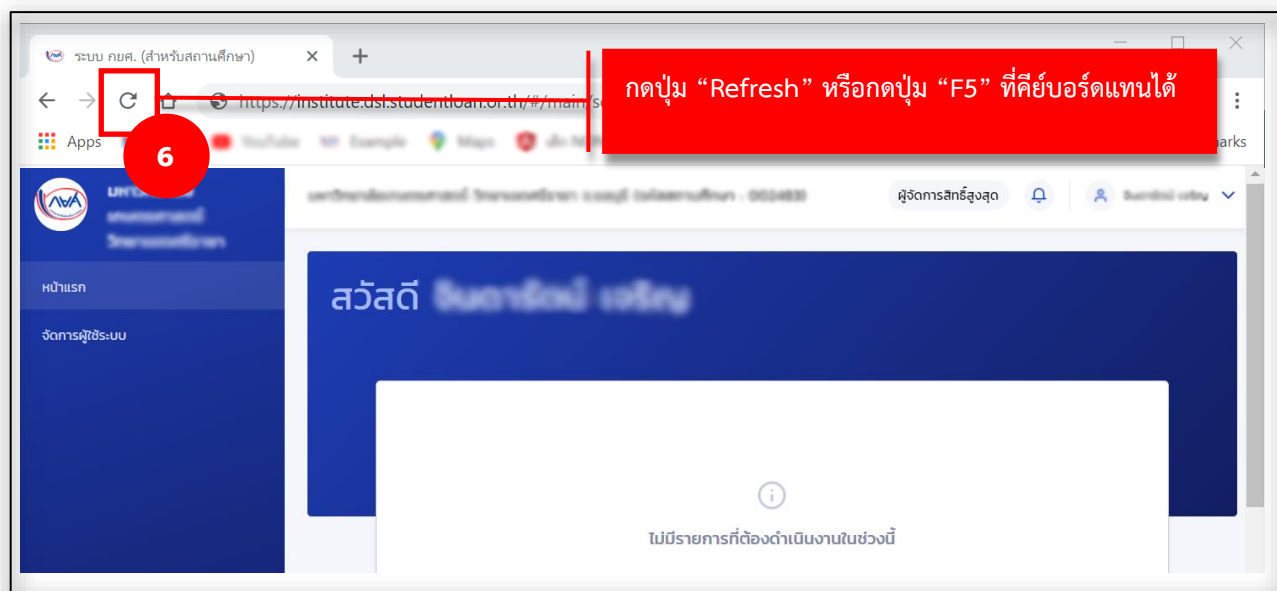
ระบบ กยศ. (สำหรับสถานศึกษา)

https://institute.dsl.studentloan.or.th/#/main/s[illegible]

กดปุ่ม “Refresh” หรือกดปุ่ม “F5” ที่คีย์บอร์ดแทนได้

Apps YouTube Example Maps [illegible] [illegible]arks

6

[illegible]

ผู้จัดการสิทธิ์สูงสุด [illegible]

หน้าแรก

จัดการผู้ใช้ระบบ

สวัสดี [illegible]

ไม่มีรายการที่ต้องดำเนินงานในช่วงนี้